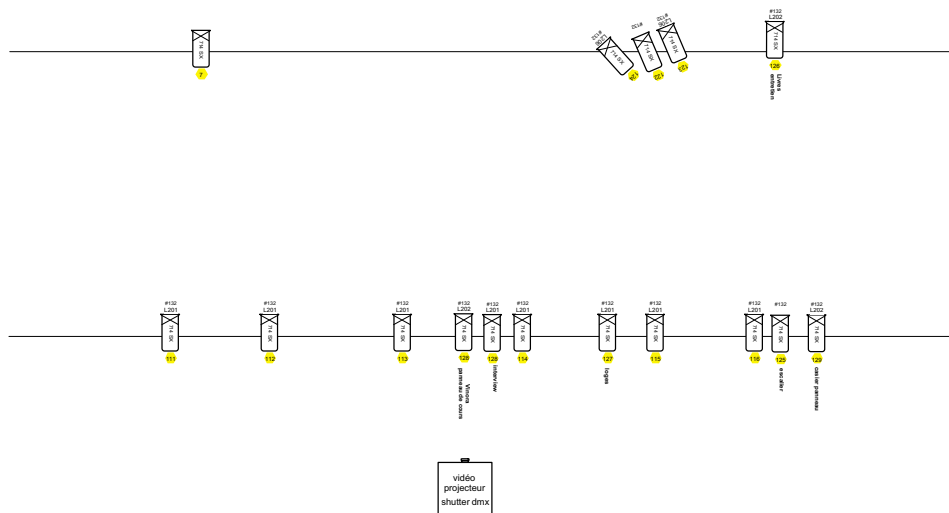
7N SX
7

#132
L201
7N SX
121

#132
7N SX
122

#132
L201
7N SX
123

#132
L202
7N SX
126
Livres
emblèm

#132
L201
7N SX
111

#132
L201
7N SX
112

#132
L201
7N SX
113

#132
L202
7N SX
128
Vincent
panneau de cours

#132
L201
7N SX
128
interview

#132
L201
7N SX
114

#132
L201
7N SX
127
loges

#132
L201
7N SX
115

#132
L201
7N SX
116

#132
7N SX
125
escalier

#132
L202
7N SX
129
cavier panneau

vidéo
projecteur
shutter dmx